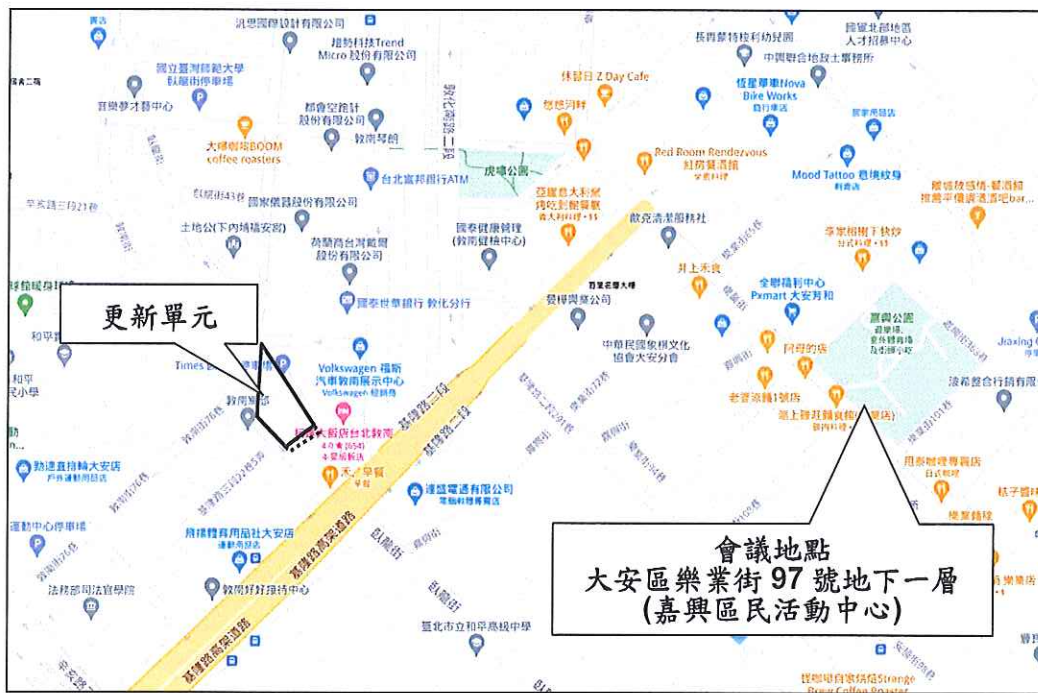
更新單元

會議地點
大安區樂業街 97 號地下一層
(嘉興區民活動中心)

汎思國際設計有限公司
趨勢科技Trend Micro股份有限公司
國立臺灣師範大學 科學園區停車場
都會空間設計股份有限公司
敦南琴館
大楞咖啡BOOM coffee roasters
台北富邦銀行ATM
國泰儀器股份有限公司
土地公(下內埔福安宮)
精碩商台灣範圍股份有限公司
國泰世華銀行 敦化分行
Volkswagen 福斯汽車敦南展示中心
Times
敦南寓所
福容大飯店台北敦南
天上早餐
捷運直搭轉大安店
運動中心停車場
飛揚體育用品社大安店
敦南好好接待中心
法務部司法官學院
虎噹公園
國泰健康管理(敦南健檢中心)
亞羅島大利餐 烤吃到飽餐廳
歐克清潔服務社
艷陽西餐大樓
中華民國象棋文化協會大安分會
連鎖電通有限公司
長興公寓
樂業街
臥龍街
臺北市立和平高級中學
基隆路二段
基隆路高架道路
敦化南路二段
長興寺
中興聯合地政士事務所
國醫北部地區人才招募中心
怪星單車Nova Bike Works
Z Day Cafe
Red Room Rendezvous 紅房聚酒館
Mood Tattoo
井上禾食
全聯福利中心 Pxmart 大安和
阿母的店
老婆婆滷味1號店
嘉興公園
凌華整合行銷有限公司
用泰咖啡專賣店
Jiaxing